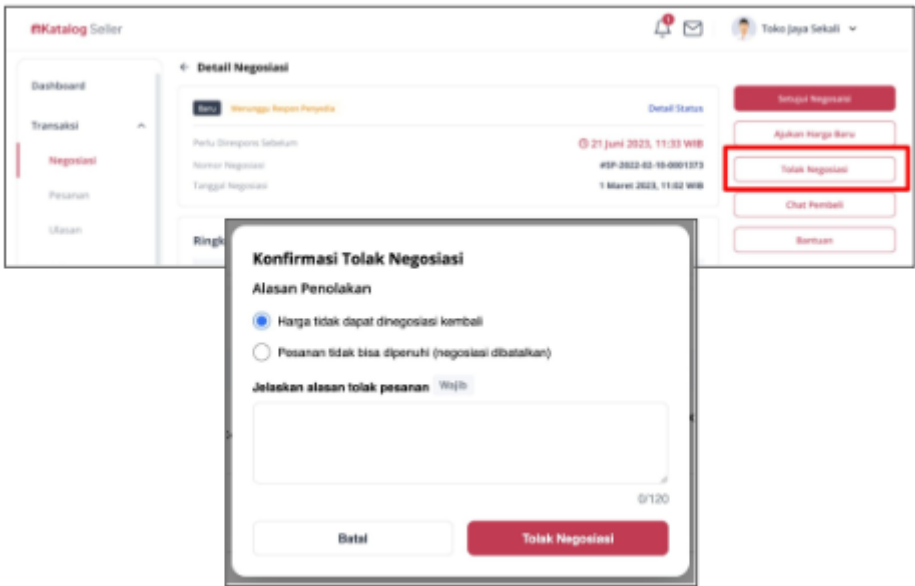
Katalog Seller

Toko Jaya Sekali

Dashboard

Transaksi

Negosiasi

Pesanan

Ulasan

← Detail Negosiasi

Baru Menunggu Respon Penyedia

Detail Status

Perlu Direspons Sebelum

21 Juni 2023, 11:33 WIB

Nomor Negosiasi

#SP-2022-02-10-0001373

Tanggal Negosiasi

1 Maret 2023, 11:02 WIB

Ringk

Setujui Negosiasi

Ajukan Harga Baru

Tolak Negosiasi

Chat Pembeli

Bantuan

Konfirmasi Tolak Negosiasi

Alasan Penolakan

Harga tidak dapat dinegosiasi kembali

Pesanan tidak bisa dipenuhi (negosiasi dibatalkan)

Jelaskan alasan tolak pesanan Wajib

0/120

Batal

Tolak Negosiasi